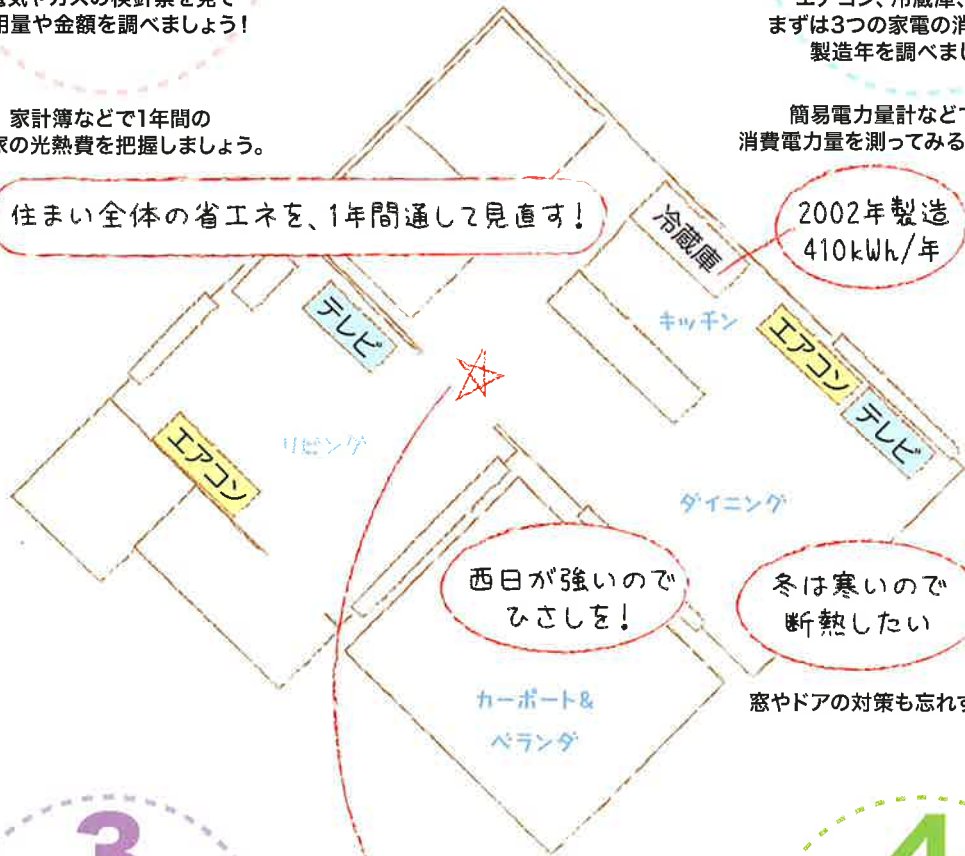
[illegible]気やガスの検針票を見て
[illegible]用量や金額を調べましょう!

家計簿などで1年間の
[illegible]家の光熱費を把握しましょう。

エアコン、冷蔵庫、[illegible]
まずは3つの家電の消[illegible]
製造年を調べま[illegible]

簡易電力量計など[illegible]
消費電力量を測ってみる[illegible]

住まい全体の省エネを、1年間通して見直す!

冷蔵庫

2002年製造
410kWh/年

テレビ

キッチン

エアコン

テレビ

エアコン

リビング

ダイニング

西日が強いので
ひさしを!

冬は寒いので
断熱したい

窓やドアの対策も忘れず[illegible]

カーポート&
ベランダ

3

4